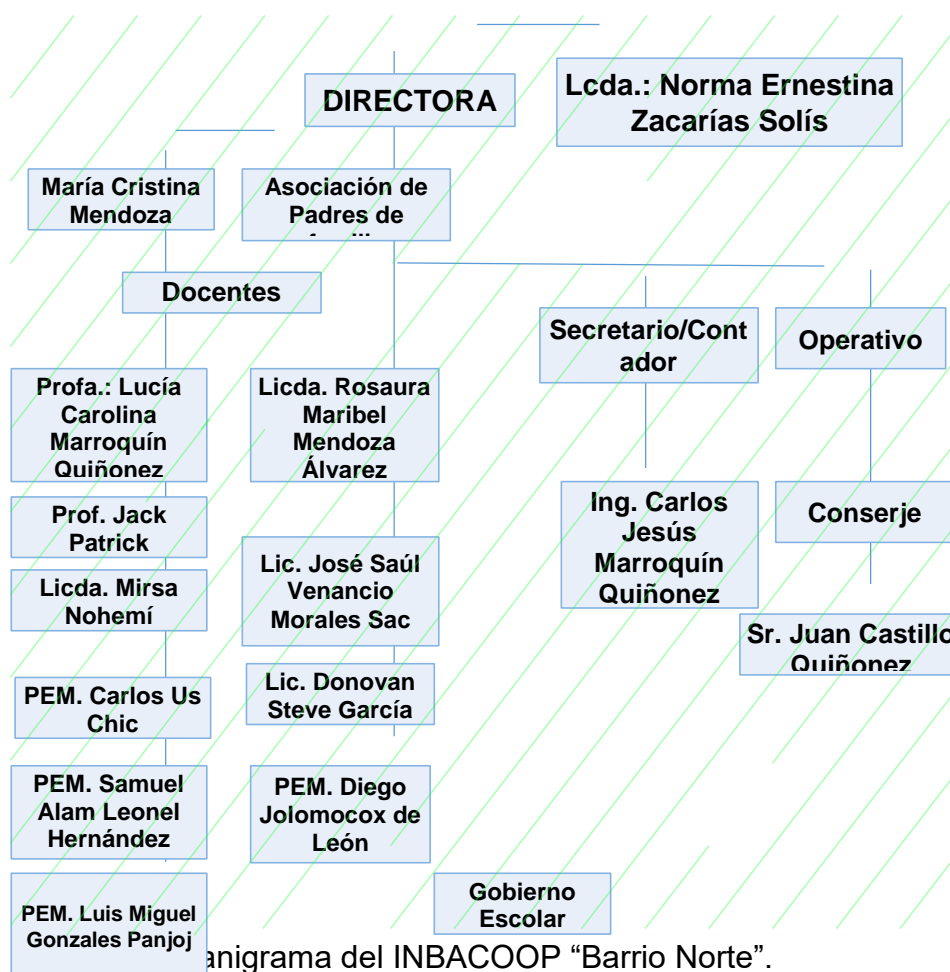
DIRECTORA

Lcda.: Norma Ernestina Zacarías Solís

María Cristina Mendoza

Asociación de Padres de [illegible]

Docentes

Secretario/Contador

Operativo

Profa.: Lucía Carolina Marroquín Quiñonez

Licda. Rosaura Maribel Mendoza Álvarez

Prof. Jack Patrick

Licda. Mirsa Nohemí

Lic. José Saúl Venancio Morales Sac

Ing. Carlos Jesús Marroquín Quiñonez

Conserje

Sr. Juan Castillo Quiñonez

PEM. Carlos Us Chic

Lic. Donovan Steve García

PEM. Samuel Alam Leonel Hernández

PEM. Diego Jolomocox de León

Gobierno Escolar

PEM. Luis Miguel Gonzales Panjoj

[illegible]anigrama del INBACOOP "Barrio Norte".